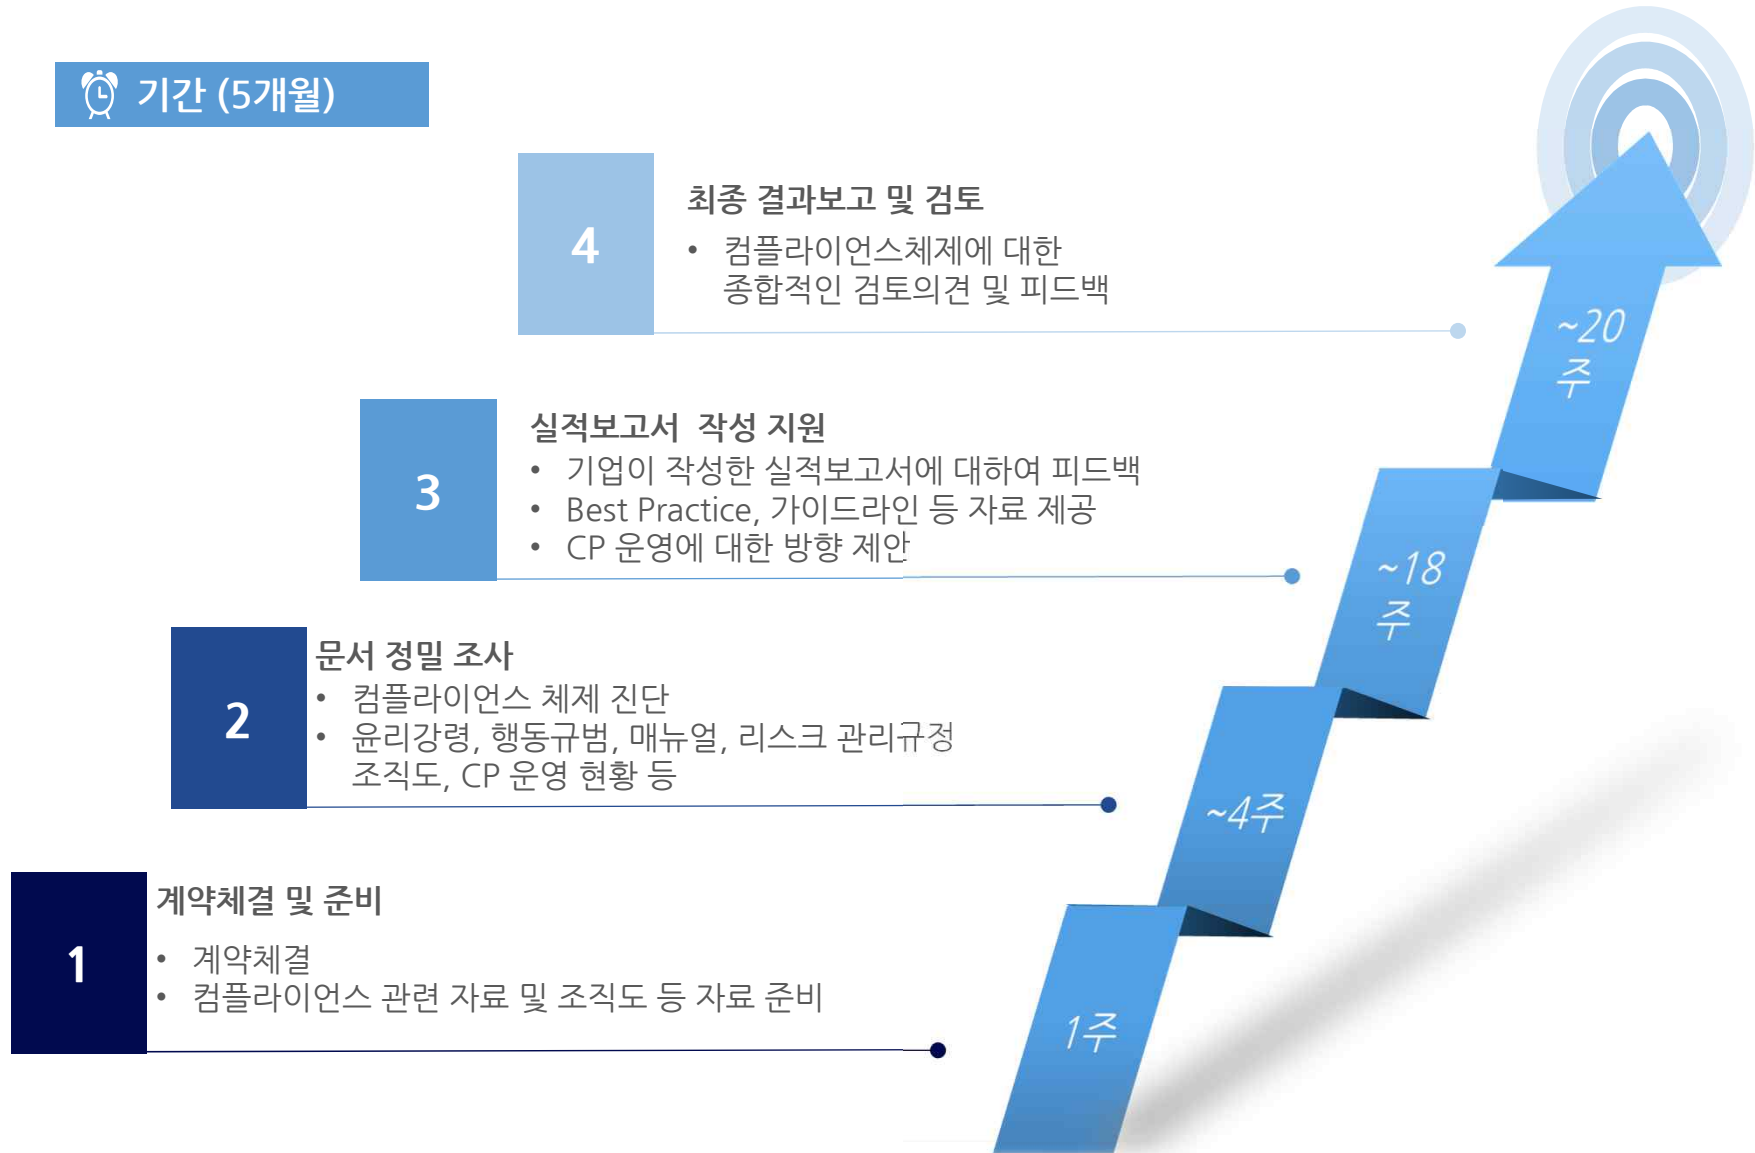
기간 (5개월)

4

최종 결과보고 및 검토

• 컴플라이언스체제에 대한 종합적인 검토의견 및 피드백

3

실적보고서 작성 지원

• 기업이 작성한 실적보고서에 대하여 피드백
• Best Practice, 가이드라인 등 자료 제공
• CP 운영에 대한 방향 제안

2

문서 정밀 조사

• 컴플라이언스 체제 진단
• 윤리강령, 행동규범, 매뉴얼, 리스크 관리규정 조직도, CP 운영 현황 등

1

계약체결 및 준비

• 계약체결
• 컴플라이언스 관련 자료 및 조직도 등 자료 준비

~20주

~18주

~4주

1주